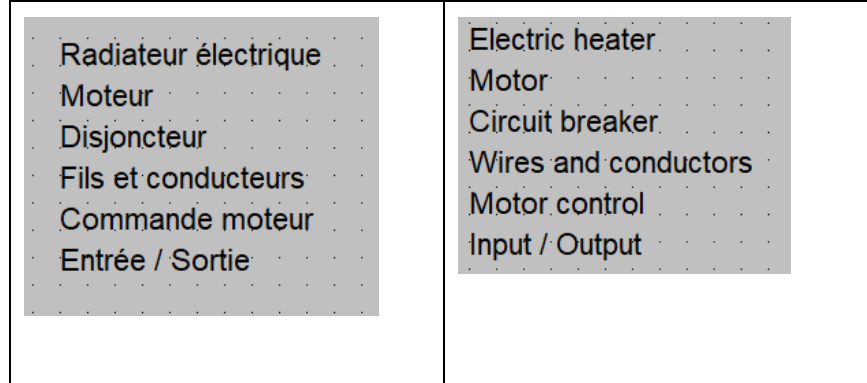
| Radiateur électrique<br>Moteur<br>Disjoncteur<br>Fils et conducteurs<br>Commande moteur<br>Entrée / Sortie | Electric heater<br>Motor<br>Circuit breaker<br>Wires and conductors<br>Motor control<br>Input / Output |
|---|---|